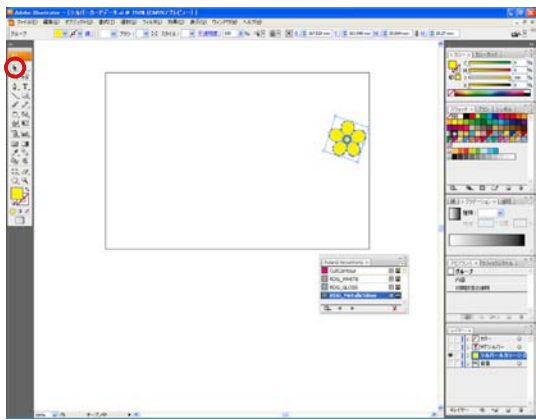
Adobe Illustrator - [シルバーカードデータ.ai @ 150% (CMYK/プレビュー)]

ファイル(F) 編集(E) オブジェクト(O) 書式(T) 選択(S) フィルタ(L) 効果(C) 表示(V) ウィンドウ(W) ヘルプ(H)

グループ

Roland VersaWorks
CutContour
RDG_WHITE
RDG_GLOSS
RDG_MetallicSilver

グループ

レイヤー
カラー
MTシルバー
シルバーカラー
背景